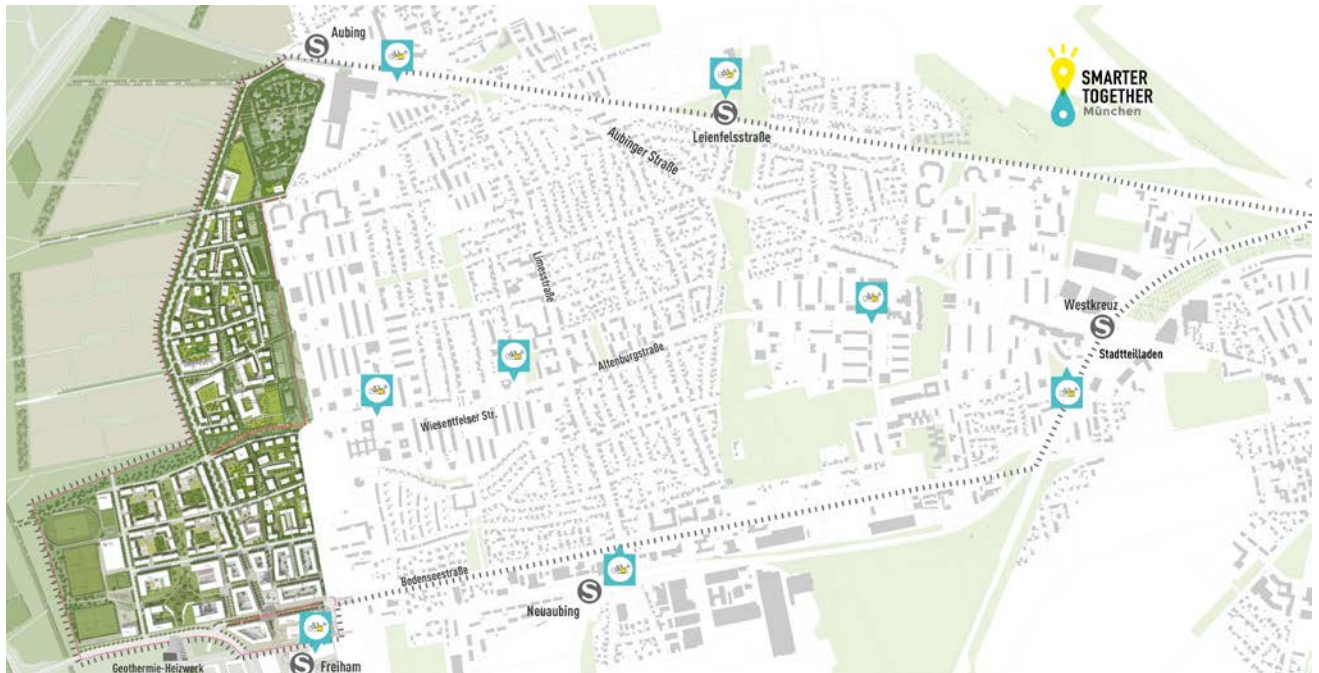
Aubing

SMARTER TOGETHER
München

Leienfelsstraße

Aubinger Straße

Limesstraße

Westkreuz

Stadtteilladen

Altenburgstraße

Wiesentfelser Str.

Bodenseestraße

Neuaubing

Geothermie-Heizwerk

Freiham